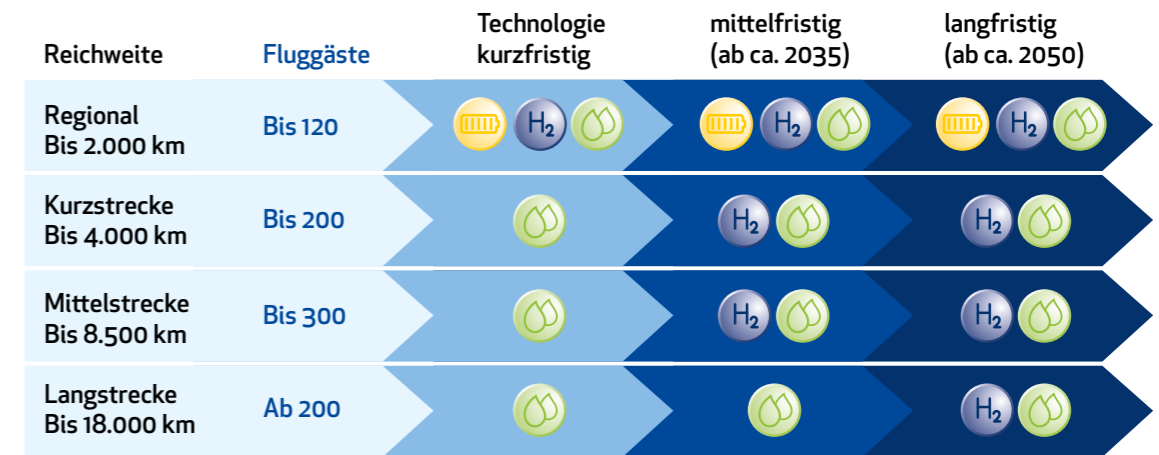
| Reichweite | Fluggäste | Technologie kurzfristig | mittelfristig (ab ca. 2035) | langfristig (ab ca. 2050) |
|---|---|---|---|---|
| Regional Bis 2.000 km | Bis 120 | $H_2$ | $H_2$ | $H_2$ |
| Kurzstrecke Bis 4.000 km | Bis 200 | | $H_2$ | $H_2$ |
| Mittelstrecke Bis 8.500 km | Bis 300 | | $H_2$ | $H_2$ |
| Langstrecke Bis 18.000 km | Ab 200 | | | $H_2$ |